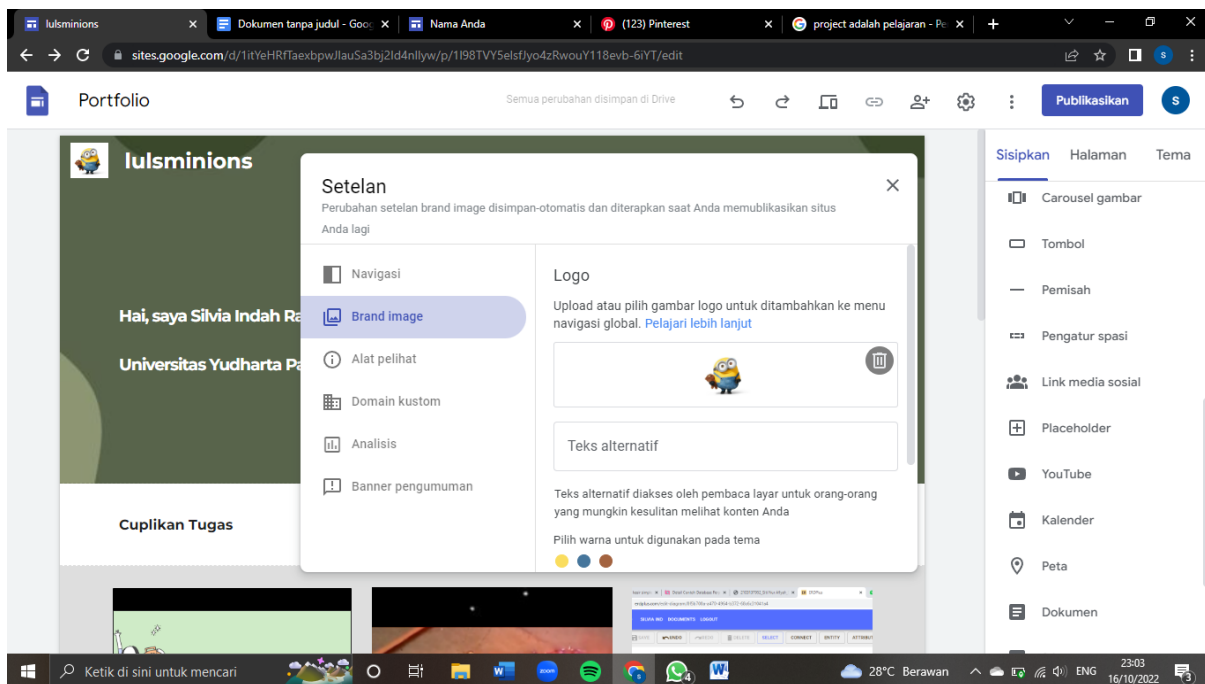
lulsminions ×
Dokumen tanpa judul - Goog ×
Nama Anda ×
(123) Pinterest ×
project adalah pelajaran - Pe ×
+

sites.google.com/d/1itYeHRfTaexbpwJlauSa3bj2Id4nllyw/p/1I98TVY5elsfJyo4zRwouY118evb-6iYT/edit

Portfolio
Semua perubahan disimpan di Drive
Publikasikan
S

lulsminions

Hai, saya Silvia Indah Ra

Universitas Yudharta Pa

Cuplikan Tugas

Setelan
Perubahan setelan brand image disimpan-otomatis dan diterapkan saat Anda memublikasikan situs Anda lagi

Navigasi
Brand image
Alat pelihat
Domain kustom
Analisis
Banner pengumuman

Logo
Upload atau pilih gambar logo untuk ditambahkan ke menu navigasi global. Pelajari lebih lanjut

Teks alternatif

Teks alternatif diakses oleh pembaca layar untuk orang-orang yang mungkin kesulitan melihat konten Anda

Pilih warna untuk digunakan pada tema

Sisipkan
Halaman
Tema
Carousel gambar
Tombol
Pemisah
Pengatur spasi
Link media sosial
Placeholder
YouTube
Kalender
Peta
Dokumen

Ketik di sini untuk mencari
28°C Berawan
ENG
23:03
16/10/2022